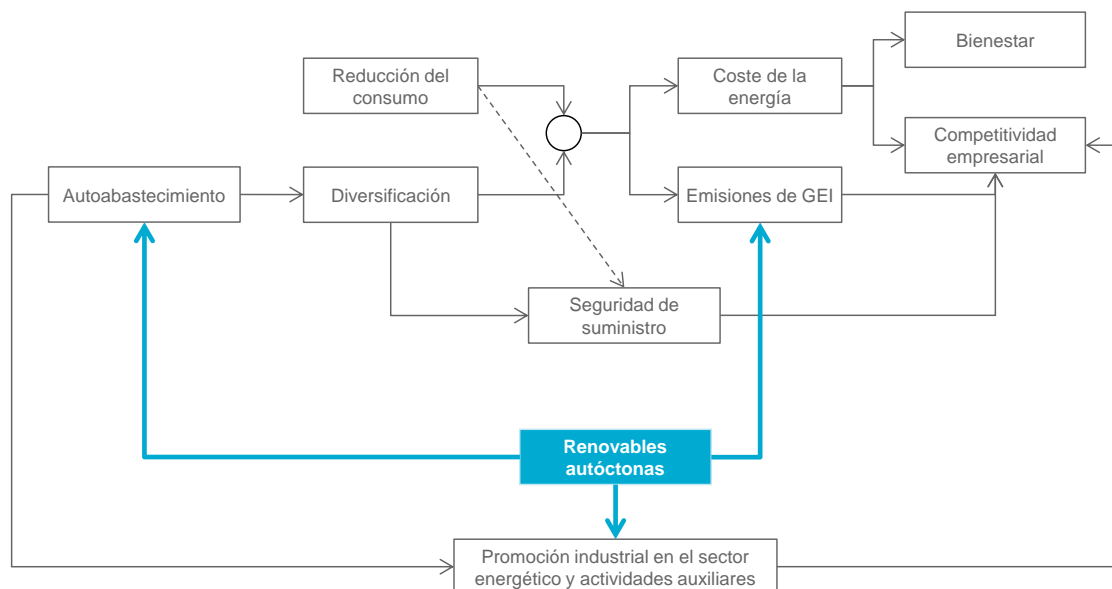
Bienestar

Reducción del consumo

Coste de la energía

Competitividad empresarial

Autoabastecimiento

Diversificación

Emisiones de GEI

Seguridad de suministro

Renovables autóctonas

Promoción industrial en el sector energético y actividades auxiliares